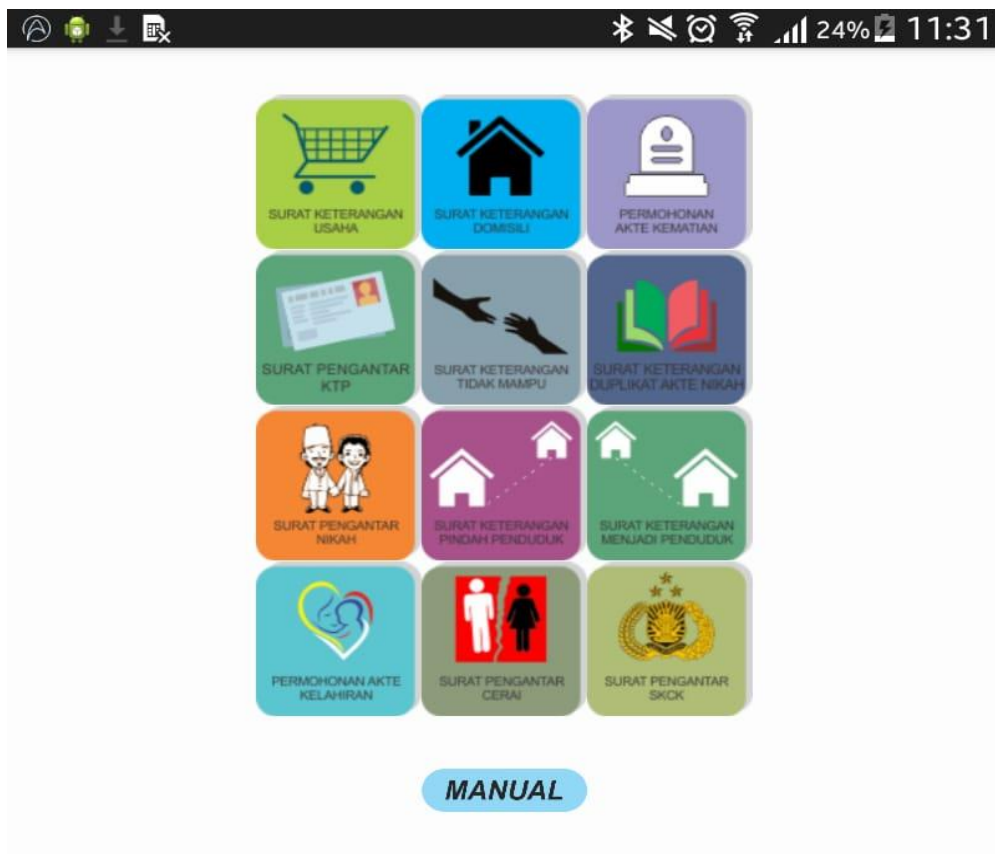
24% 11:31

SURAT KETERANGAN USAHA

SURAT KETERANGAN DOMISILI

PERMOHONAN AKTE KEMATIAN

SURAT PENGANTAR KTP

SURAT KETERANGAN TIDAK MAMPU

SURAT KETERANGAN DUPLIKAT AKTE NIKAH

SURAT PENGANTAR NIKAH

SURAT KETERANGAN PINDAH PENDUDUK

SURAT KETERANGAN MENJADI PENDUDUK

PERMOHONAN AKTE KELAHIRAN

SURAT PENGANTAR CERAI

SURAT PENGANTAR SKCK

MANUAL